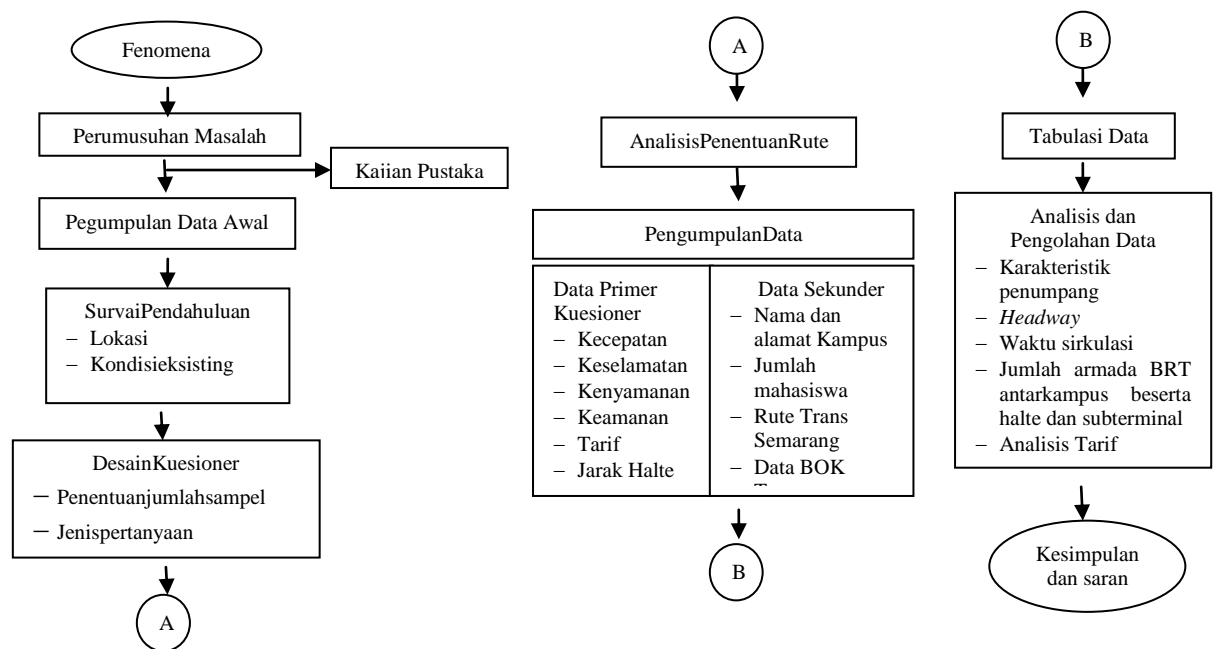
Fenomena

Perumusuhan Masalah

Kaiian Pustaka

Pegumpulan Data Awal

SurvaiPendahuluan
– Lokasi
– Kondisieksisting

DesainKuesioner
– Penentuanjumlahsampel
– Jenispertanyaan

A

A

AnalisisPenentuanRute

PengumpulanData

| Data Primer Kuesioner – Kecepatan – Keselamatan – Kenyamanan – Keamanan – Tarif – Jarak Halte | Data Sekunder – Nama dan alamat Kampus – Jumlah mahasiswa – Rute Trans Semarang – Data BOK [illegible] |
|---|---|

B

B

Tabulasi Data

Analisis dan Pengolahan Data
– Karakteristik penumpang
– *Headway*
– Waktu sirkulasi
– Jumlah armada BRT antarkampus beserta halte dan subterminal
– Analisis Tarif

Kesimpulan dan saran